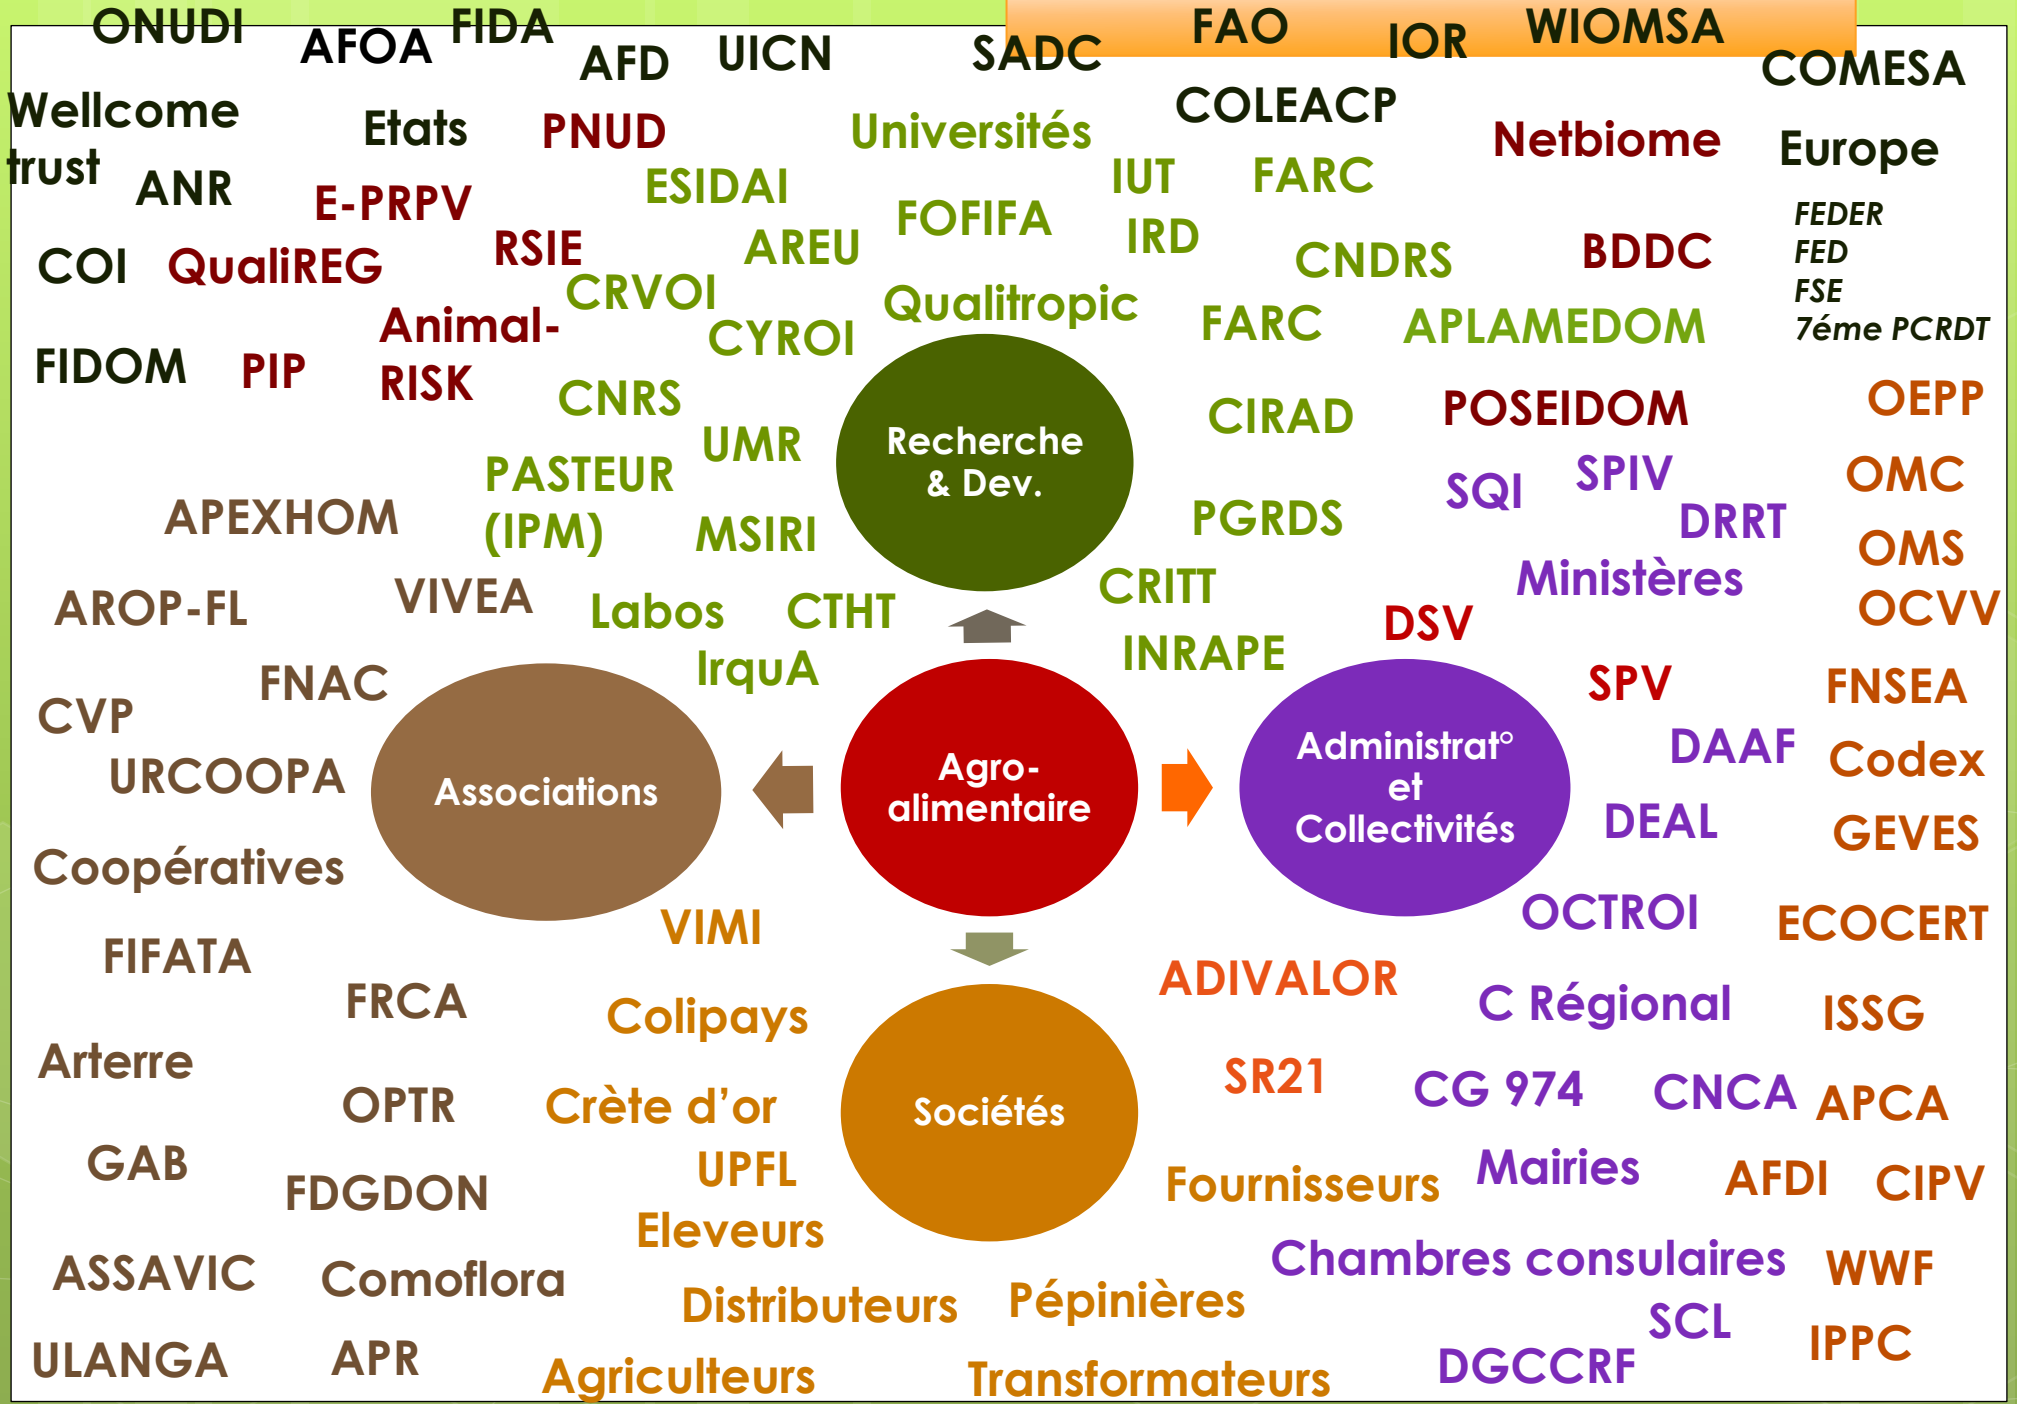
ONUDI AFOA FIDA AFD UICN SADC FAO IOR WIOMSA COMESA

Wellcome trust Etats PNUD Universités COLEACP Netbiome Europe

ANR E-PRPV ESIDAI IUT FARC

COI QualiREG RSIE AREU FOFIFA IRD CNDRS BDDC FEDER FED FSE 7éme PCRDT

CRVOI Qualitropic FARC APLAMEDOM

FIDOM PIP Animal-RISK CYROI

CNRS CIRAD POSEIDOM OEPP

UMR Recherche & Dev.

PASTEUR (IPM) SQI SPIV OMC

APEXHOM MSIRI PGRDS DRRT OMS

AROP-FL VIVEA Labos CTHT CRITT Ministères OCVV

DSV

IrquA INRAPE

FNAC SPV FNSEA

CVP

URCOOPA Associations Agro-alimentaire Administrat° et Collectivités DAAF Codex

DEAL GEVES

Coopératives

OCTROI ECOCERT

VIMI

FIFATA ADIVALOR

FRCA Colipays C Régional ISSG

Arterre

SR21

OPTR Crète d'or Sociétés CG 974 CNCA APCA

UPFL Mairies AFDI CIPV

GAB FDGDON Fournisseurs

Eleveurs

Chambres consulaires WWF

ASSAVIC Comoflora Distributeurs Pépinières SCL

IPPC

ULANGA APR Agriculteurs Transformateurs DGCCRF